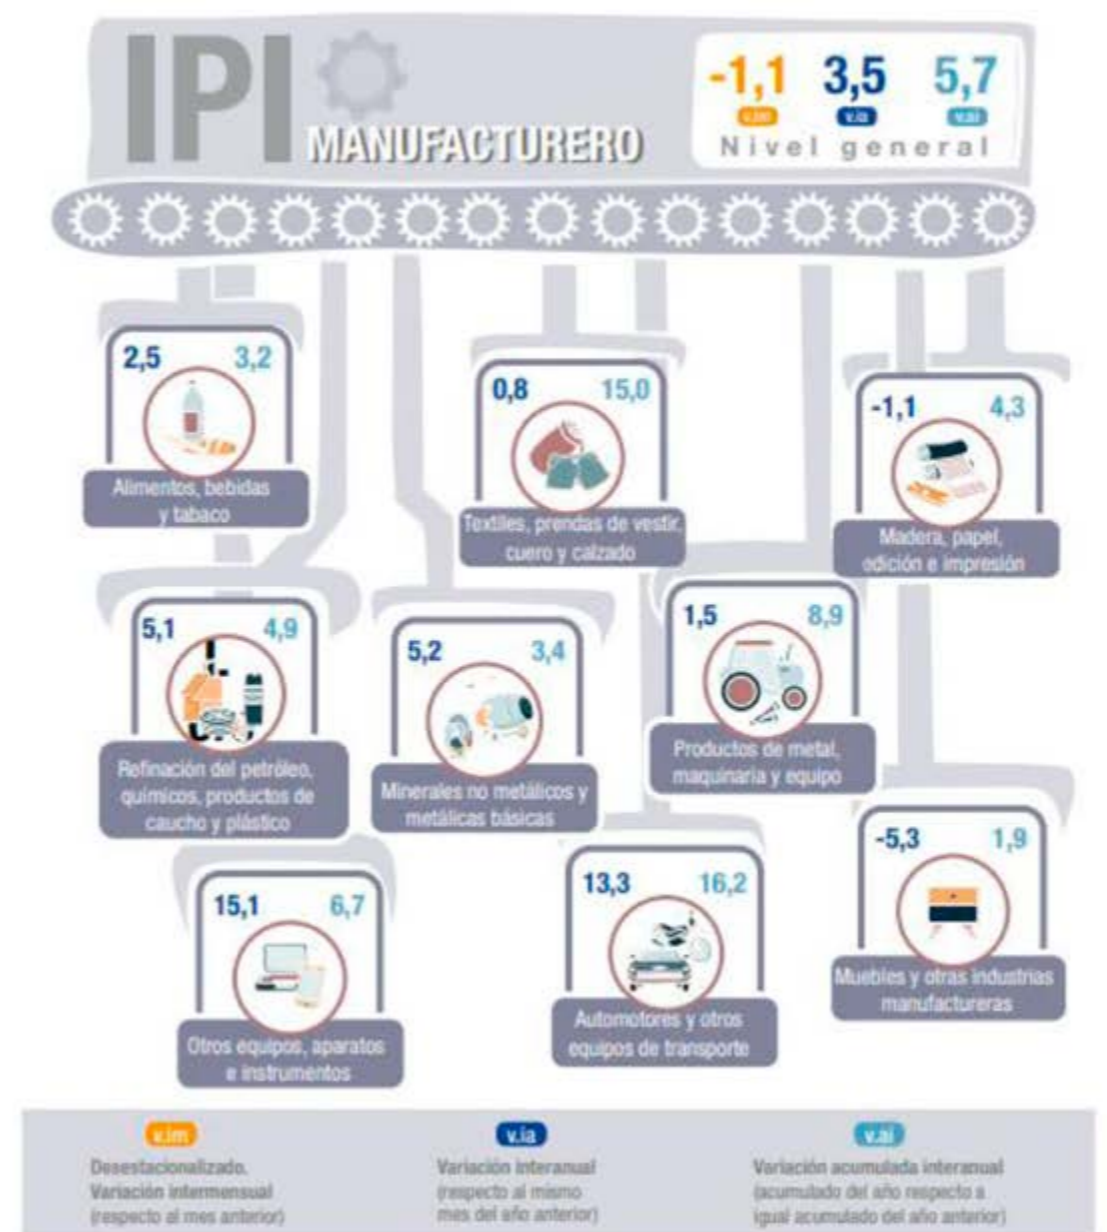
IPI MANUFACTURERO

-1,1 v.im 3,5 v.ia 5,7 v.ai
Nivel general

2,5 3,2
Alimentos, bebidas y tabaco

0,8 15,0
Textiles, prendas de vestir, cuero y calzado

-1,1 4,3
Madera, papel, edición e impresión

5,1 4,9
Refinación del petróleo, químicos, productos de caucho y plástico

5,2 3,4
Minerales no metálicos y metálicas básicas

1,5 8,9
Productos de metal, maquinaria y equipo

15,1 6,7
Otros equipos, aparatos e instrumentos

13,3 16,2
Automotores y otros equipos de transporte

-5,3 1,9
Muebles y otras industrias manufactureras

v.im
Desestacionalizado. Variación intermensual (respecto al mes anterior)

v.ia
Variación interanual (respecto al mismo mes del año anterior)

v.ai
Variación acumulada interanual (acumulado del año respecto a igual acumulado del año anterior)